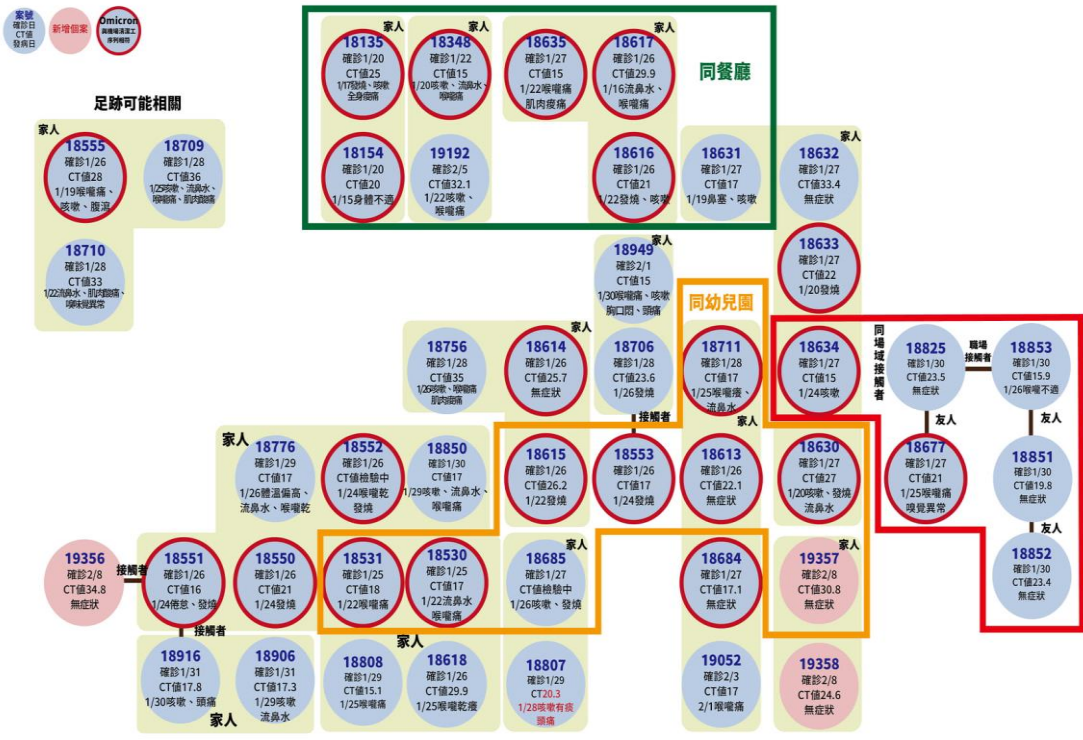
案號
確診日
CT值
發病日

新增個案

Omicron
園區檢測工
序列陽性

足跡可能相關

家人
18555
確診1/26
CT值28
1/19喉嚨痛、咳嗽、腹瀉

18709
確診1/28
CT值36
1/25咳嗽、流鼻水、喉嚨痛、肌肉痠痛

18710
確診1/28
CT值33
1/22流鼻水、肌肉痠痛、嗅味覺異常

家人
18135
確診1/20
CT值25
1/17發燒、咳嗽、全身痠痛

家人
18348
確診1/22
CT值15
1/20咳嗽、流鼻水、喉嚨痛

18635
確診1/27
CT值15
1/22喉嚨痛
肌肉痠痛

家人
18617
確診1/26
CT值29.9
1/16流鼻水、喉嚨痛

同餐廳

18154
確診1/20
CT值20
1/15身體不適

19192
確診2/5
CT值32.1
1/22咳嗽、喉嚨痛

18616
確診1/26
CT值21
1/22發燒、咳嗽

18631
確診1/27
CT值17
1/19鼻塞、咳嗽

家人
18632
確診1/27
CT值33.4
無症狀

家人
18949
確診2/1
CT值15
1/30喉嚨痛、咳嗽、胸口悶、頭痛

18633
確診1/27
CT值22
1/20發燒

同幼兒園

同場域接觸者

18756
確診1/28
CT值35
1/26咳嗽、喉嚨痛、肌肉痠痛

家人
18614
確診1/26
CT值25.7
無症狀

18706
確診1/28
CT值23.6
1/26發燒

18711
確診1/28
CT值17
1/25喉嚨癢、流鼻水

18634
確診1/27
CT值15
1/24咳嗽

18825
確診1/30
CT值23.5
無症狀

職場接觸者

18853
確診1/30
CT值15.9
1/26喉嚨不適

接觸者

家人

友人

友人

家人
18776
確診1/29
CT值21
1/26體溫偏高、流鼻水、喉嚨乾

18552
確診1/26
CT值檢驗中
1/24喉嚨乾
發燒

18850
確診1/30
CT值17
1/29咳嗽、流鼻水、喉嚨痛

18615
確診1/26
CT值26.2
1/22發燒

18553
確診1/26
CT值17
1/24發燒

18613
確診1/26
CT值22.1
無症狀

18630
確診1/27
CT值27
1/20咳嗽、發燒
流鼻水

18677
確診1/27
CT值21
1/25喉嚨痛
嗅覺異常

18851
確診1/30
CT值19.8
無症狀

友人

19356
確診2/8
CT值34.8
無症狀

接觸者

18551
確診1/26
CT值16
1/24倦怠、發燒

18550
確診1/26
CT值21
1/24發燒

18531
確診1/25
CT值18
1/22喉嚨痛

18530
確診1/25
CT值17
1/22流鼻水
喉嚨痛

家人
18685
確診1/27
CT值檢驗中
1/26咳嗽、發燒

18684
確診1/27
CT值17.1
無症狀

家人
19357
確診2/8
CT值30.8
無症狀

18852
確診1/30
CT值23.4
無症狀

接觸者

家人

18916
確診1/31
CT值17.8
1/30咳嗽、頭痛

18906
確診1/31
CT值17.3
1/29咳嗽
流鼻水

家人

18808
確診1/29
CT值15.1
1/25喉嚨痛

18618
確診1/26
CT值29.9
1/25喉嚨乾癢

18807
確診1/29
CT值20.3
1/28咳嗽有痰
頭痛

19052
確診2/3
CT值17
2/1喉嚨痛

19358
確診2/8
CT值24.6
無症狀